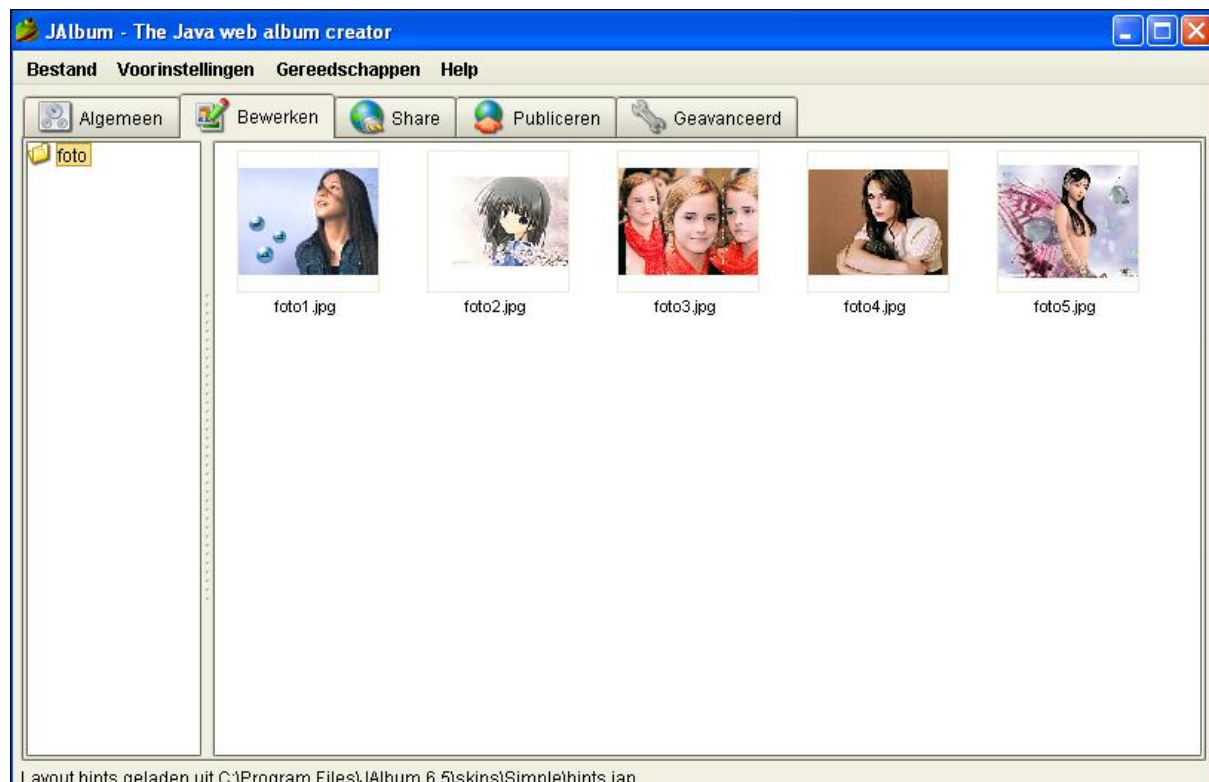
JAlbum - The Java web album creator

Bestand Voorinstellingen Gereedschappen Help

Algemeen Bewerken Share Publiceren Geavanceerd

foto

foto1.jpg foto2.jpg foto3.jpg foto4.jpg foto5.jpg

Layout hints geladen uit C:\Program Files\JAlbum 6.5\skins\Simple\hints.jap